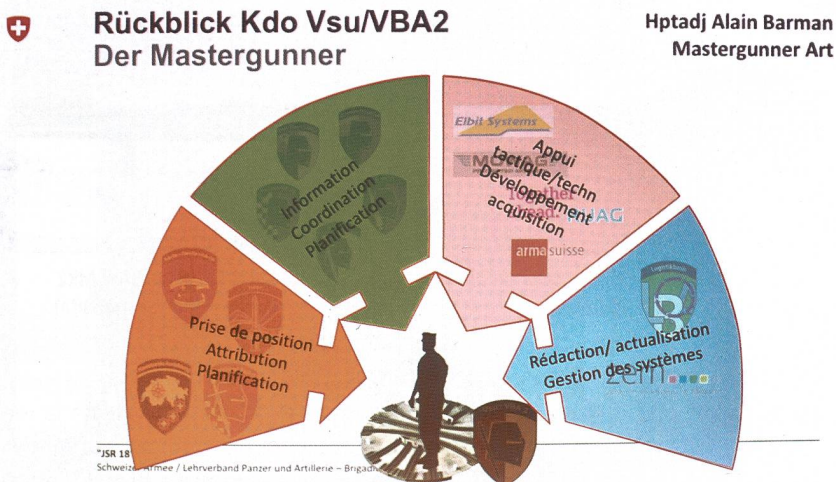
Rückblick Kdo Vsu/VBA2
Der Mastergunner

Hptadj Alain Barman
Mastergunner Art

Information
Coordination
Planification

Elbit Systems
MOWAG
Appui tactique/techn
Développement
acquisition
RUAG
armasuisse

Prise de position
Attribution
Planification

Rédaction/ actualisation
Gestion des systèmes
zem

"JSR 18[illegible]
Schweiz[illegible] Armee / Lehrverband Panzer und Artillerie – Brigad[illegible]